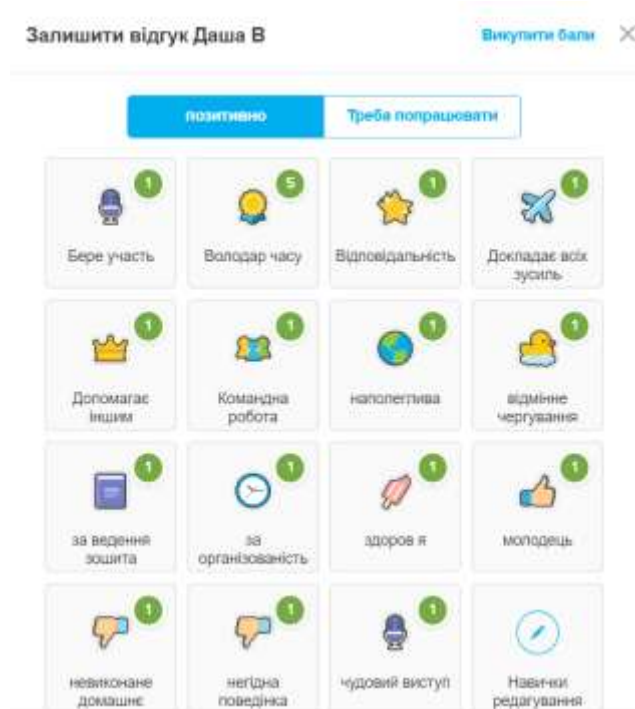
Залишити відгук Даша В

Викупити бали ×

позитивно | Треба попрацювати

1 Бере участь

5 Володар часу

1 Відповідальність

1 Докладає всіх зусиль

1 Допомагає іншим

1 Командна робота

1 наполеглива

1 відмінне чергування

1 за ведення зошита

1 за організованість

1 здоров я

1 молодець

1 невиконане домашнє

1 негідна поведінка

1 чудовий виступ

Навички редагування